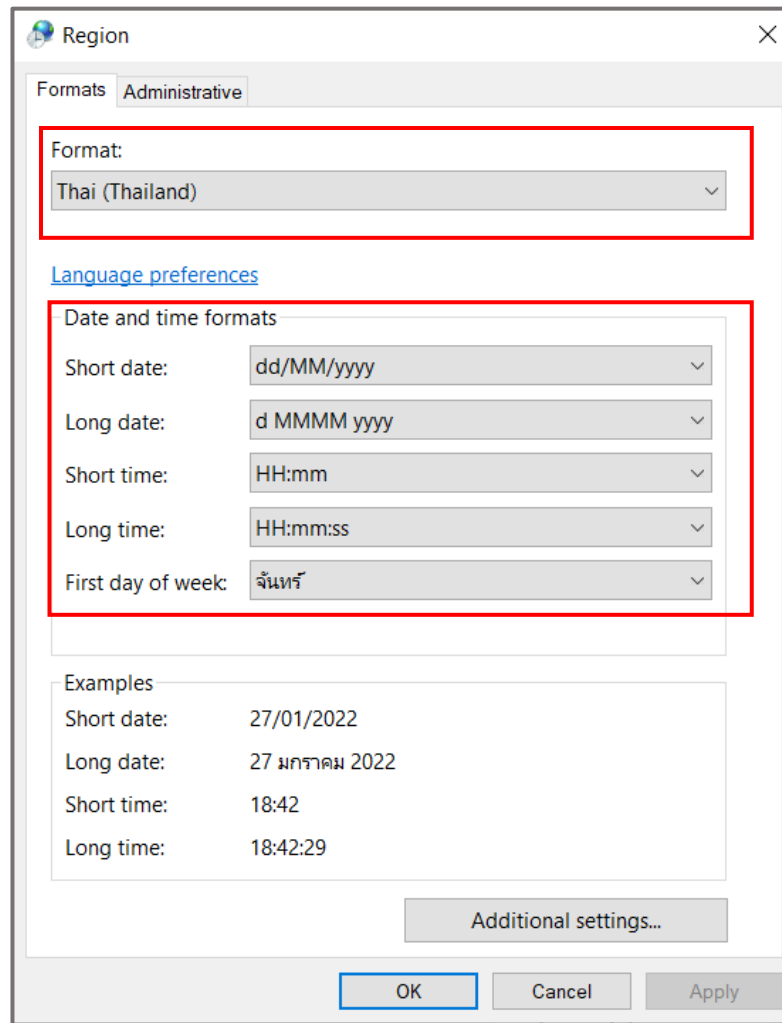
Region

Formats Administrative

Format:
Thai (Thailand)

Language preferences

Date and time formats
Short date: dd/MM/yyyy
Long date: d MMMM yyyy
Short time: HH:mm
Long time: HH:mm:ss
First day of week: จันทร์

Examples
Short date: 27/01/2022
Long date: 27 มกราคม 2022
Short time: 18:42
Long time: 18:42:29

Additional settings...

OK Cancel Apply